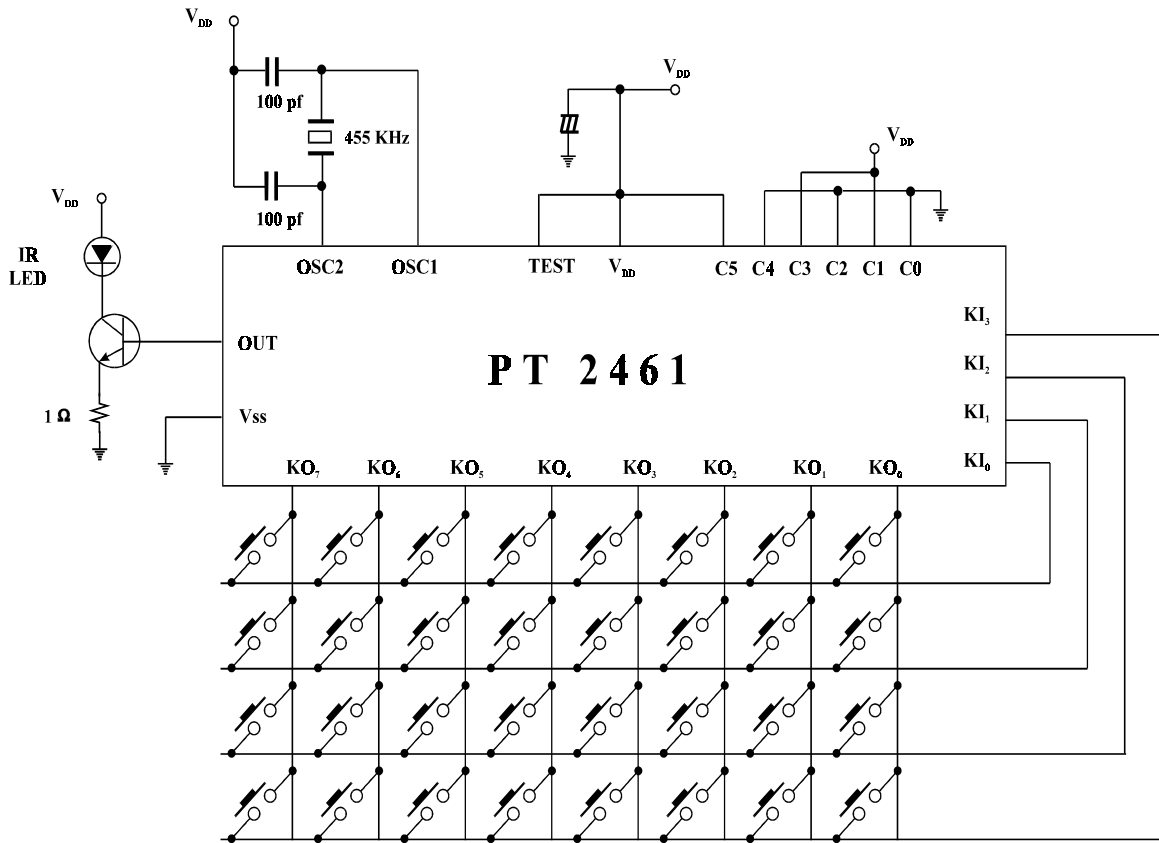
$V_{DD}$

100 pf

455 KHz

100 pf

$V_{DD}$

$V_{DD}$

$V_{DD}$

IR LED

OSC2 OSC1 TEST $V_{DD}$ C5 C4 C3 C2 C1 C0

OUT

P T 2 4 6 1

$KI_3$

$KI_2$

$KI_1$

$KI_0$

1 Ω

Vss

$KO_7$ $KO_6$ $KO_5$ $KO_4$ $KO_3$ $KO_2$ $KO_1$ $KO_0$